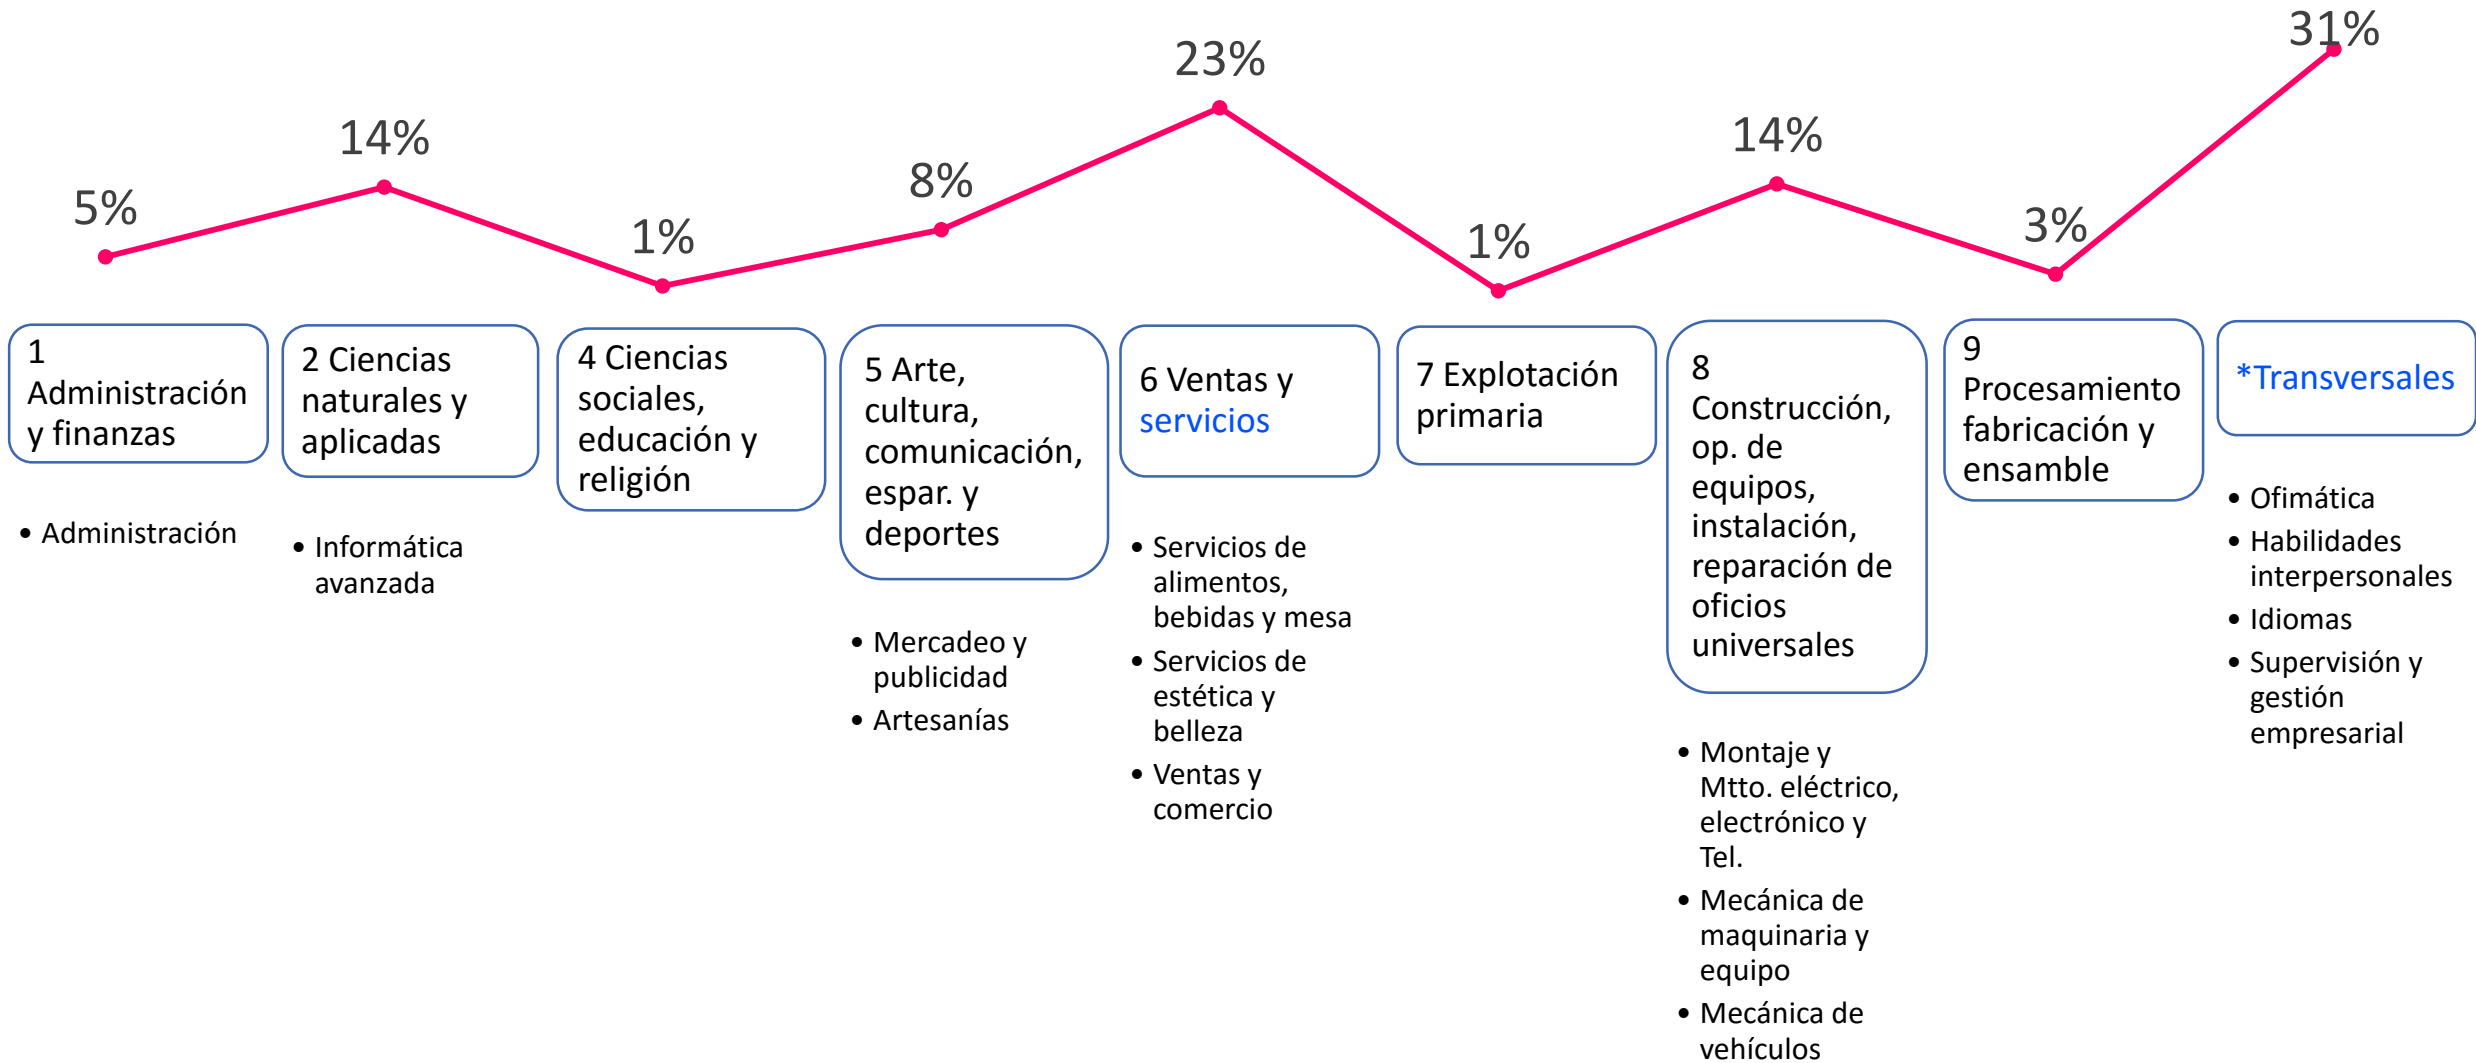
5%
14%
1%
8%
23%
1%
14%
3%
31%

1 Administración y finanzas

• Administración

2 Ciencias naturales y aplicadas

• Informática avanzada

4 Ciencias sociales, educación y religión

5 Arte, cultura, comunicación, espar. y deportes

• Mercadeo y publicidad
• Artesanías

6 Ventas y servicios

• Servicios de alimentos, bebidas y mesa
• Servicios de estética y belleza
• Ventas y comercio

7 Explotación primaria

8 Construcción, op. de equipos, instalación, reparación de oficios universales

• Montaje y Mtto. eléctrico, electrónico y Tel.
• Mecánica de maquinaria y equipo
• Mecánica de vehículos

9 Procesamiento fabricación y ensamble

*Transversales

• Ofimática
• Habilidades interpersonales
• Idiomas
• Supervisión y gestión empresarial